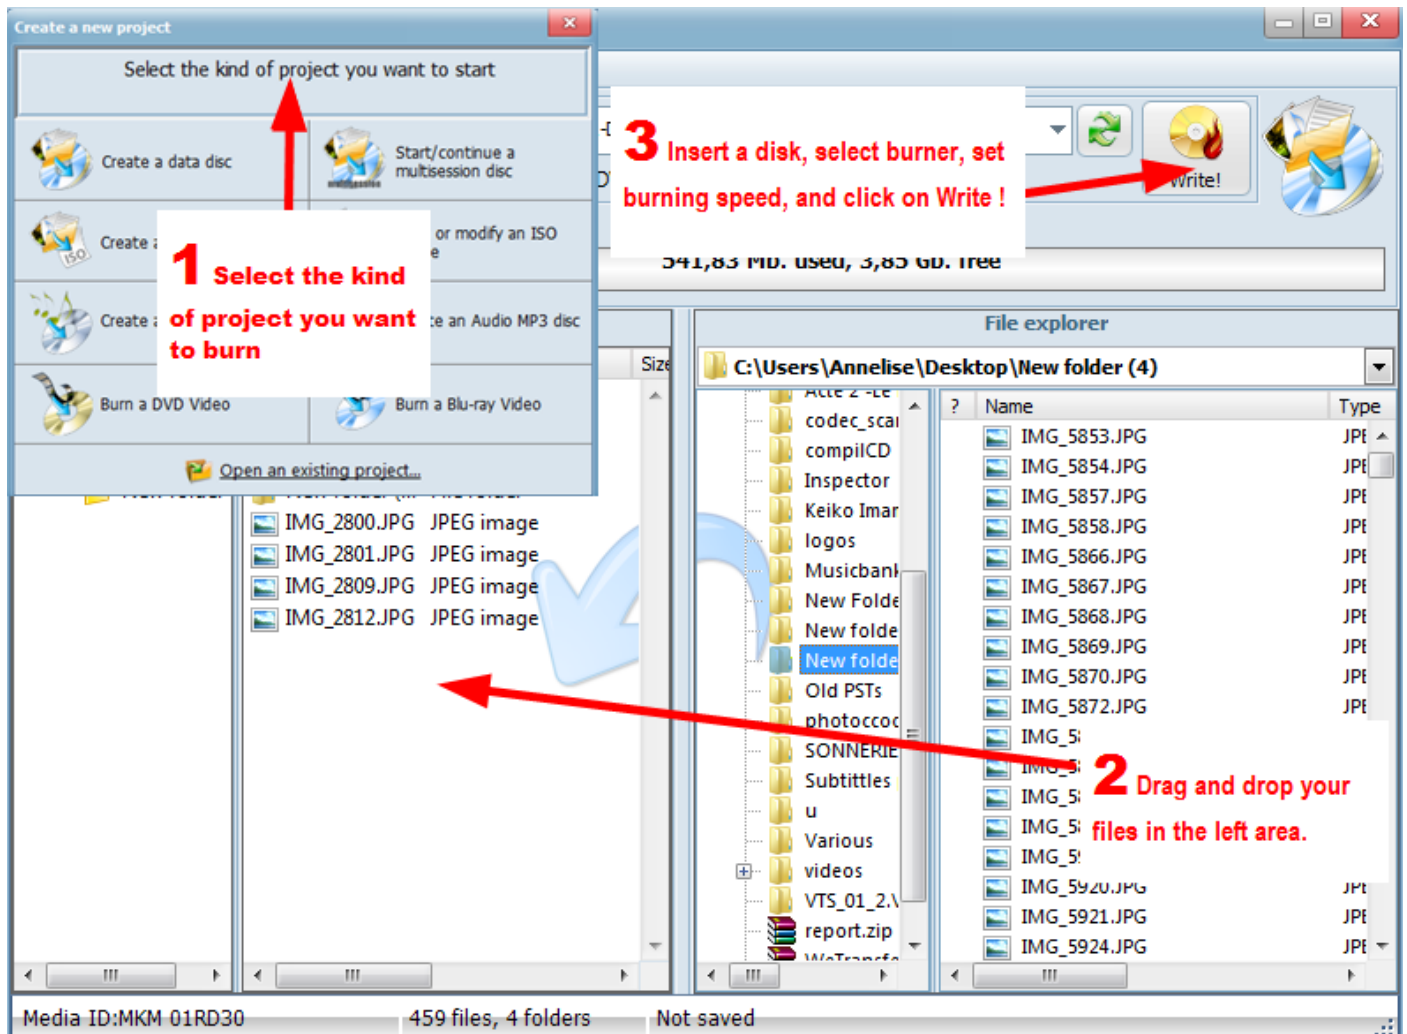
Create a new project

Select the kind of project you want to start

Create a data disc

Start/continue a multisession disc

Create a

or modify an ISO

Create a

te an Audio MP3 disc

Burn a DVD Video

Burn a Blu-ray Video

Open an existing project...

1 Select the kind of project you want to burn

3 Insert a disk, select burner, set burning speed, and click on Write !

Write!

541,83 MB. used, 3,85 GB. free

Size

IMG_2800.JPG JPEG image
IMG_2801.JPG JPEG image
IMG_2809.JPG JPEG image
IMG_2812.JPG JPEG image

File explorer

C:\Users\Annelise\Desktop\New folder (4)

codec_scar
compilCD
Inspector
Keiko Imar
logos
Musicbank
New Folde
New folde
New folde
Old PSTs
photococ
SONNERIE
Subtittles
u
Various
videos
VTS_01_2.\
report.zip

| ? | Name | Type |
|---|---|---|
| | IMG_5853.JPG | JPE |
| | IMG_5854.JPG | JPE |
| | IMG_5857.JPG | JPE |
| | IMG_5858.JPG | JPE |
| | IMG_5866.JPG | JPE |
| | IMG_5867.JPG | JPE |
| | IMG_5868.JPG | JPE |
| | IMG_5869.JPG | JPE |
| | IMG_5870.JPG | JPE |
| | IMG_5872.JPG | JPE |
| | IMG_5 | |
| | IMG_5 | |
| | IMG_5 | |
| | IMG_5 | |
| | IMG_5 | |
| | IMG_5920.JPG | JPE |
| | IMG_5921.JPG | JPE |
| | IMG_5924.JPG | JPE |

2 Drag and drop your files in the left area.

Media ID:MKM 01RD30
459 files, 4 folders
Not saved